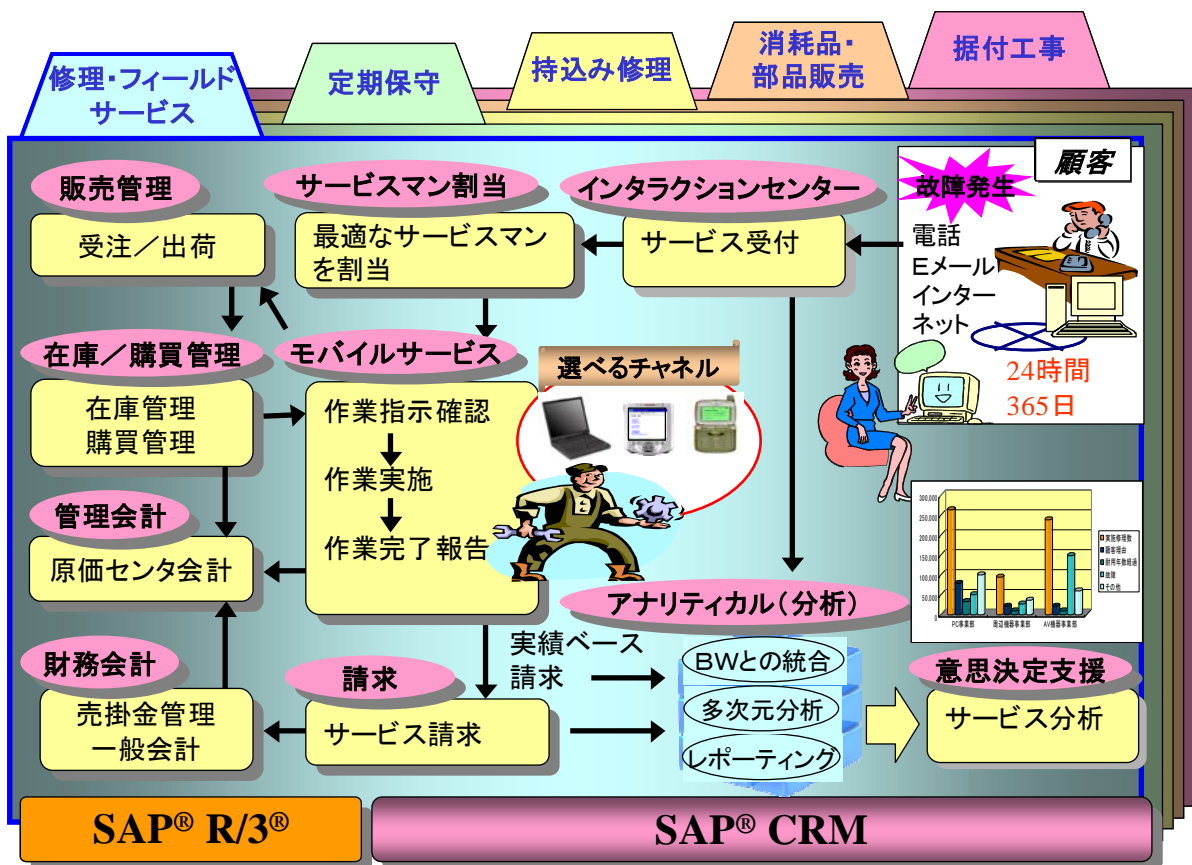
修理・フィールドサービス

定期保守

持込み修理

消耗品・部品販売

据付工事

顧客

故障発生

電話
Eメール
インターネット

24時間
365日

販売管理

受注／出荷

サービスマン割当

最適なサービスマンを割当

インタラクションセンター

サービス受付

在庫／購買管理

在庫管理
購買管理

モバイルサービス

作業指示確認
作業実施
作業完了報告

選べるチャネル

管理会計

原価センタ会計

財務会計

売掛金管理
一般会計

請求

サービス請求

実績ベース請求

アナリティカル（分析）

BWとの統合

多次元分析

レポーティング

意思決定支援

サービス分析

SAP® R/3®

SAP® CRM